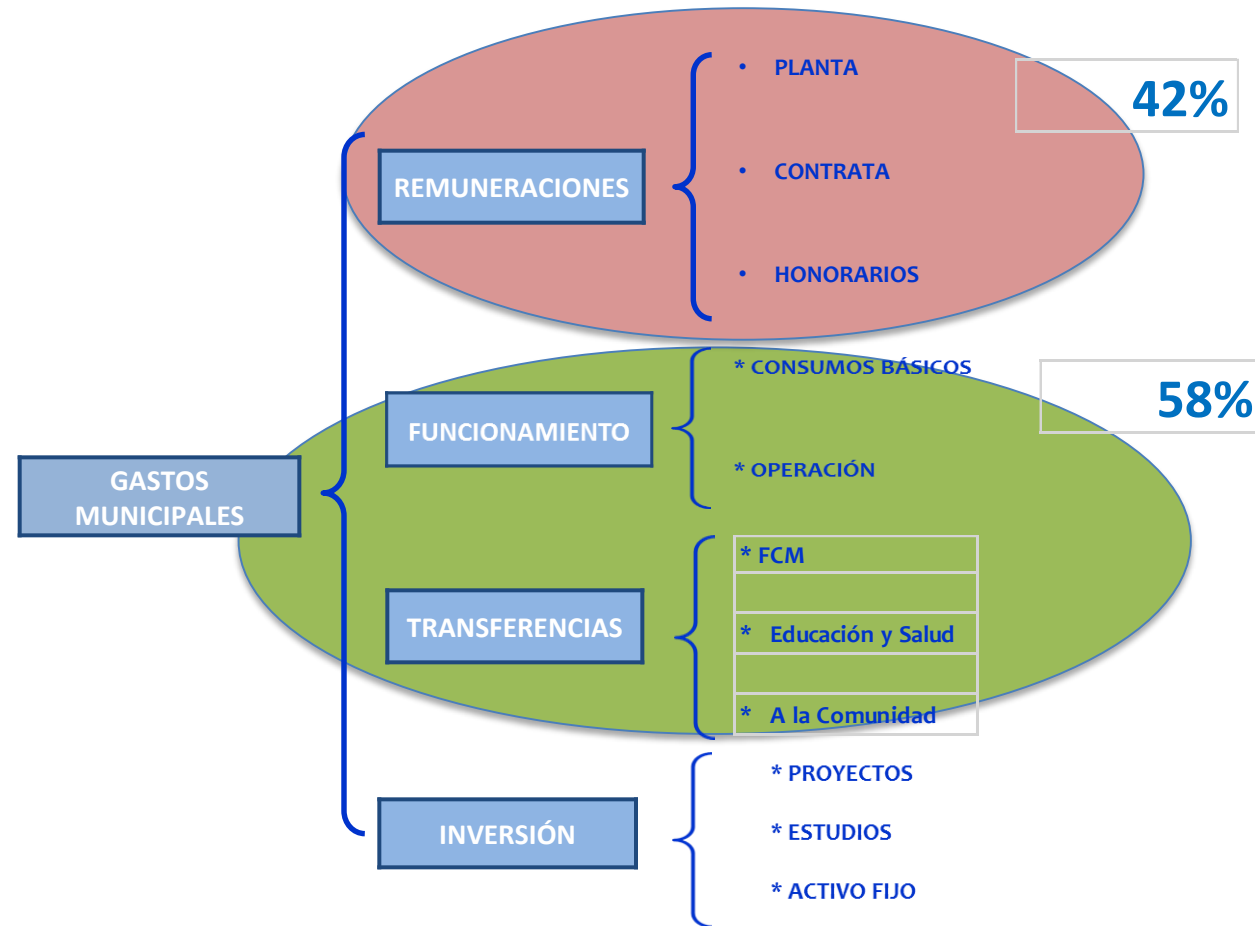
GASTOS MUNICIPALES

REMUNERACIONES

• PLANTA

• CONTRATA

• HONORARIOS

42%

FUNCIONAMIENTO

* CONSUMOS BÁSICOS

* OPERACIÓN

58%

TRANSFERENCIAS

* FCM

* Educación y Salud

* A la Comunidad

INVERSIÓN

* PROYECTOS

* ESTUDIOS

* ACTIVO FIJO